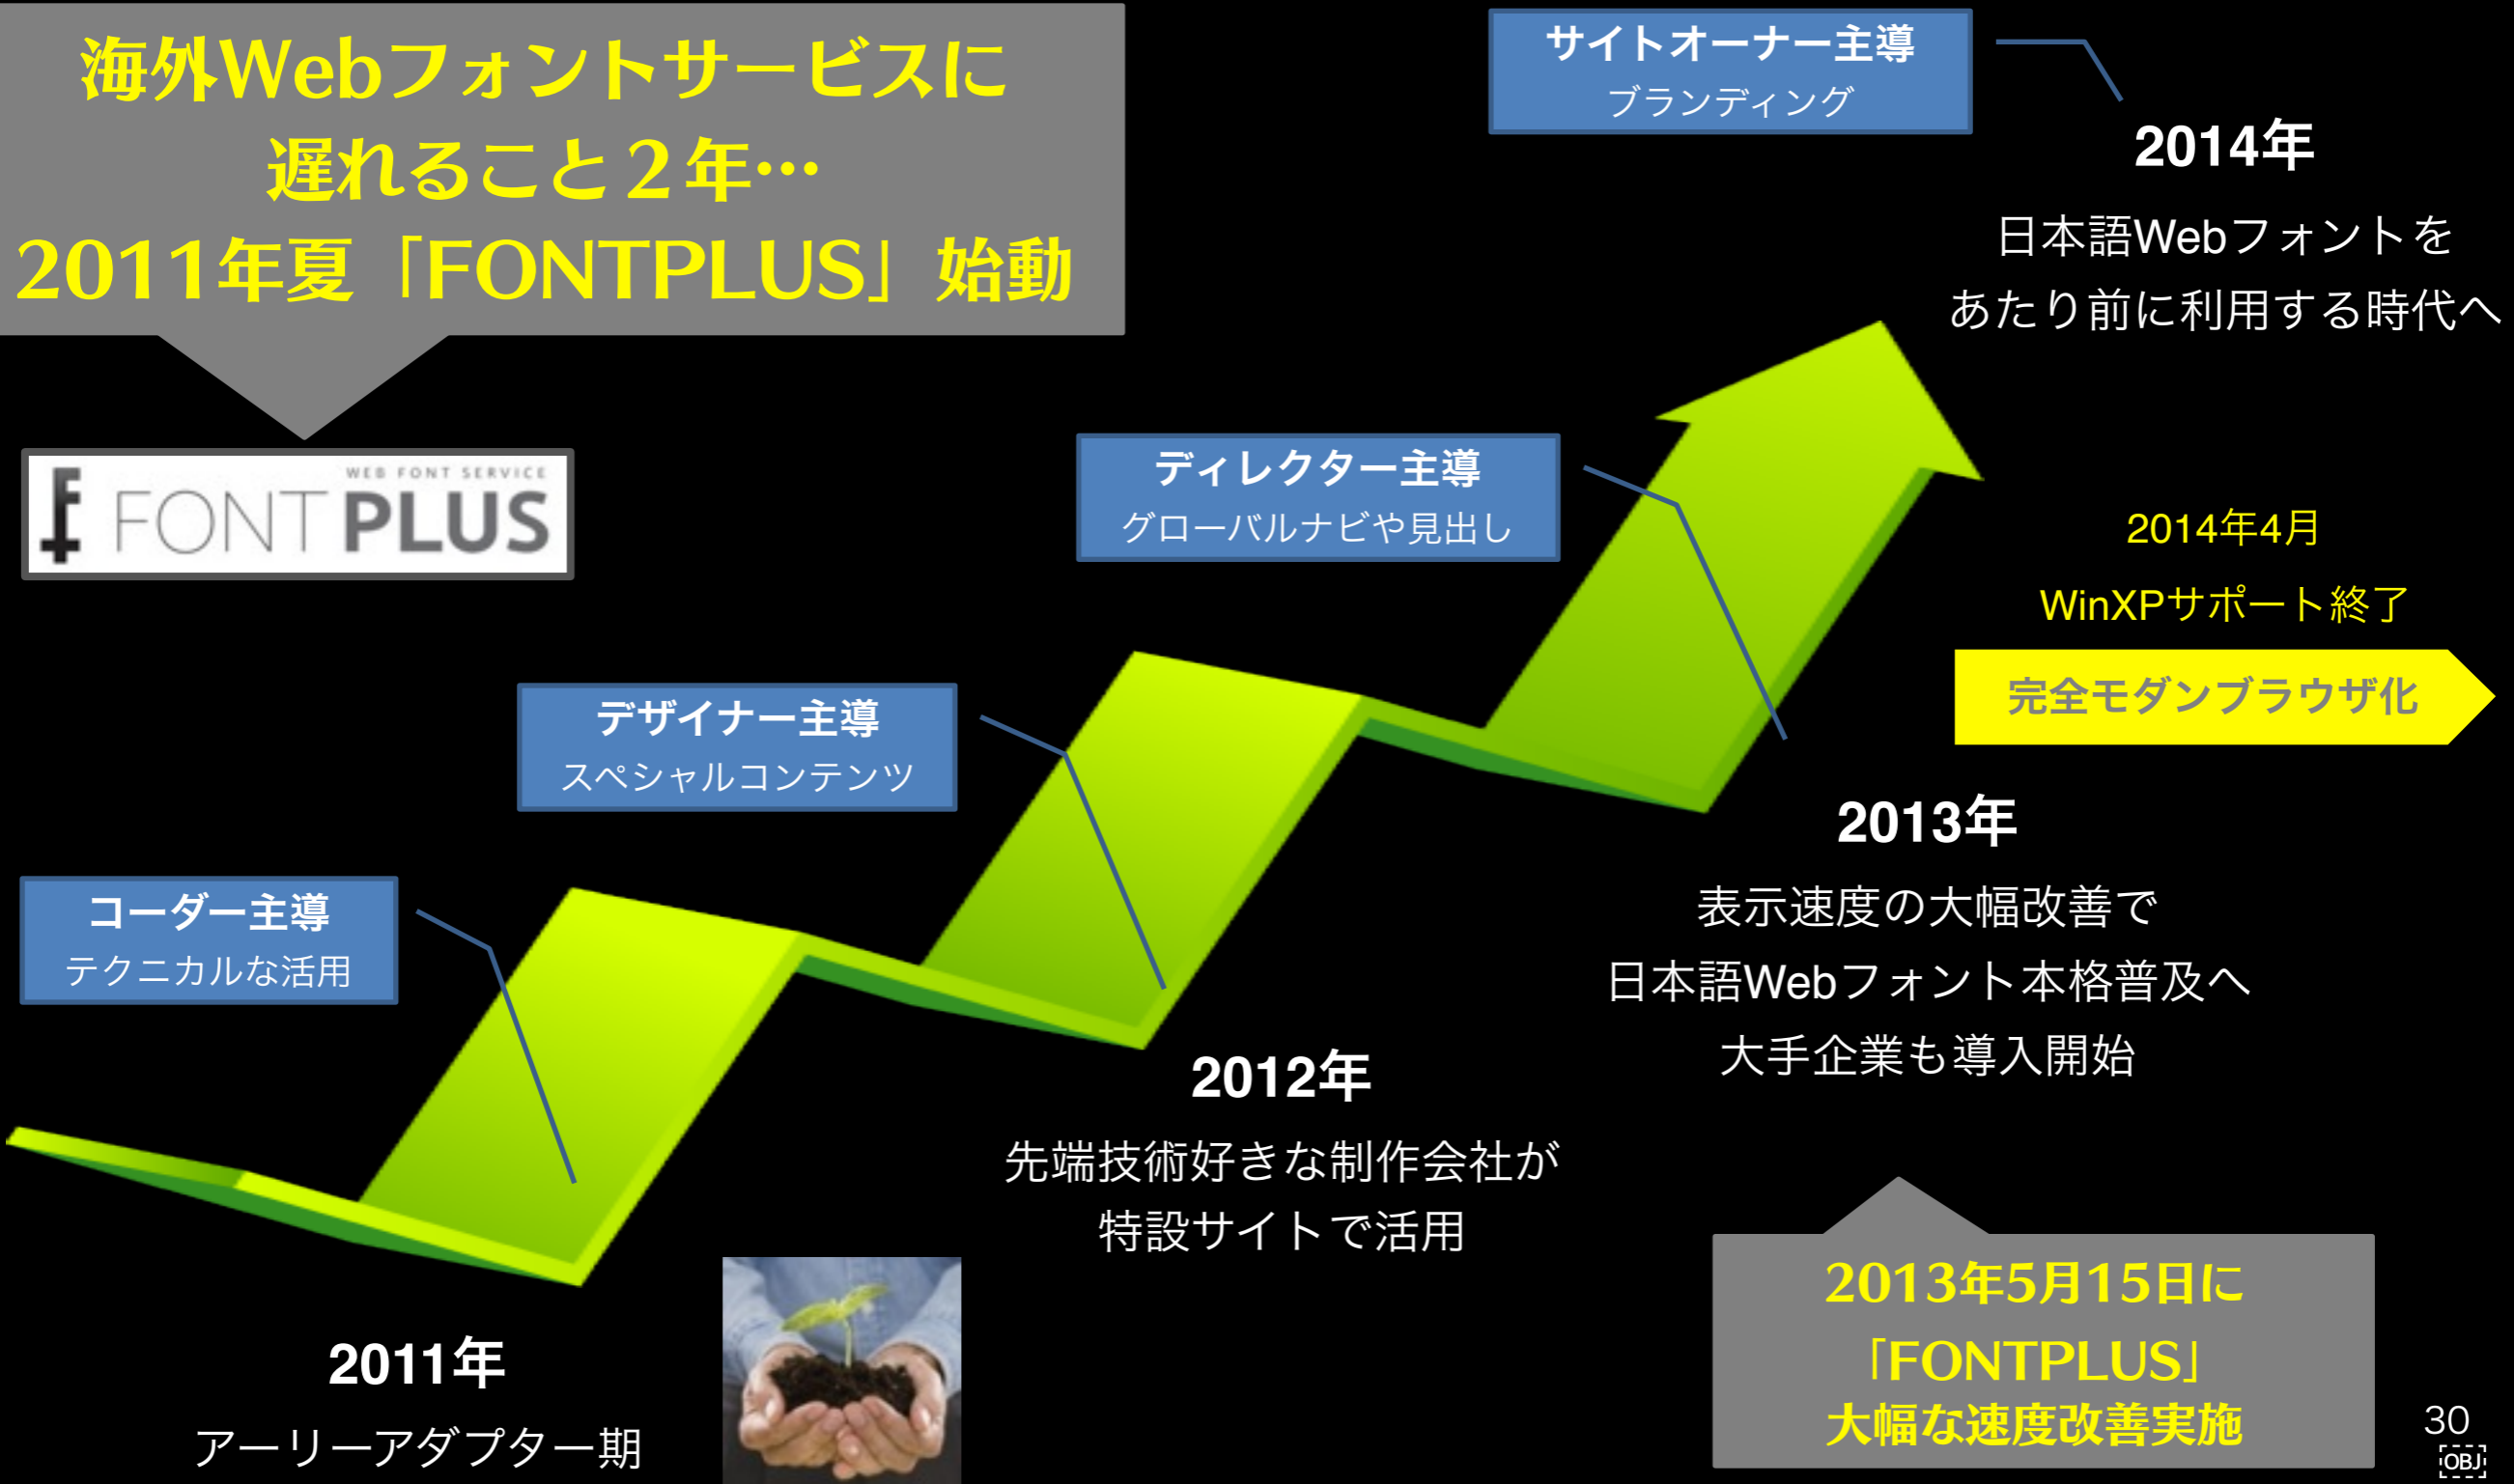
海外Webフォントサービスに
遅れること２年…
2011年夏「FONTPLUS」始動

WEB FONT SERVICE
FONTPLUS

サイトオーナー主導
ブランディング

2014年
日本語Webフォントを
あたり前に利用する時代へ

ディレクター主導
グローバルナビや見出し

2014年4月
WinXPサポート終了

完全モダンブラウザ化

デザイナー主導
スペシャルコンテンツ

2013年
表示速度の大幅改善で
日本語Webフォント本格普及へ
大手企業も導入開始

コーダー主導
テクニカルな活用

2012年
先端技術好きな制作会社が
特設サイトで活用

2011年
アーリーアダプター期

2013年5月15日に
「FONTPLUS」
大幅な速度改善実施

30
OBJ